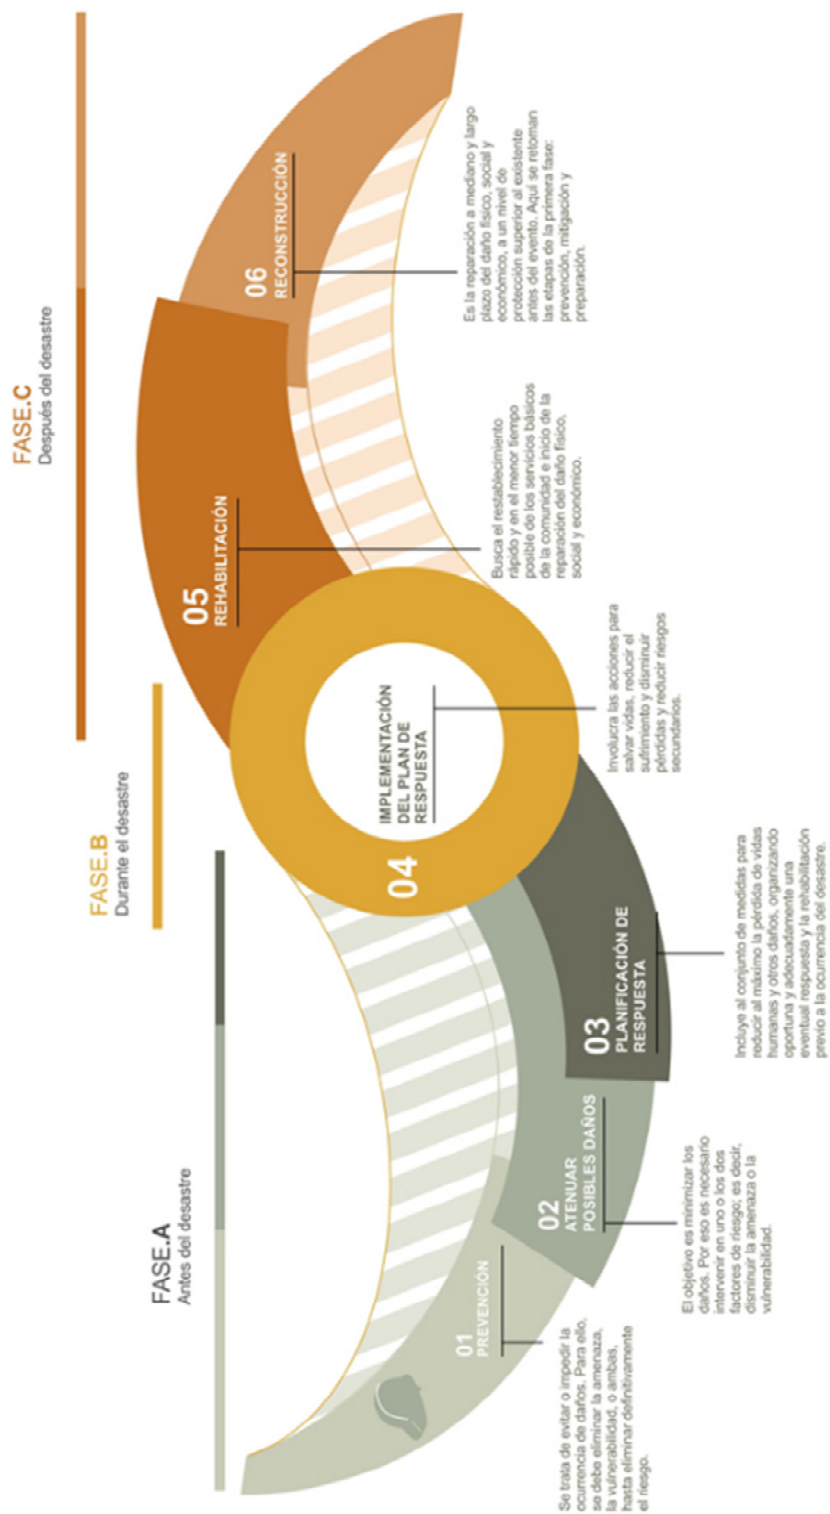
FASE.A
Antes del desastre

FASE.B
Durante el desastre

FASE.C
Después del desastre

01
PREVENCIÓN

Se trata de evitar o impedir la ocurrencia de daños. Para ello, se debe eliminar la amenaza, la vulnerabilidad, o ambas, hasta eliminar definitivamente el riesgo.

02
ATENUAR POSIBLES DAÑOS

El objetivo es minimizar los daños. Por eso es necesario intervenir en uno o los dos factores de riesgo; es decir, disminuir la amenaza o la vulnerabilidad.

03
PLANIFICACIÓN DE RESPUESTA

Incluye al conjunto de medidas para reducir al máximo la pérdida de vidas humanas y otros daños, organizando oportuna y adecuadamente una eventual respuesta y la rehabilitación previo a la ocurrencia del desastre.

04
IMPLEMENTACIÓN DEL PLAN DE RESPUESTA

Involucra las acciones para salvar vidas, reducir el sufrimiento y disminuir pérdidas y reducir riesgos secundarios.

05
REHABILITACIÓN

Busca el restablecimiento rápido y en el menor tiempo posible de los servicios básicos de la comunidad e inicio de la reparación del daño físico, social y económico.

06
RECONSTRUCCIÓN

Es la reparación a mediano y largo plazo del daño físico, social y económico, a un nivel de protección superior al existente antes del evento. Aquí se retoman las etapas de la primera fase: prevención, mitigación y preparación.